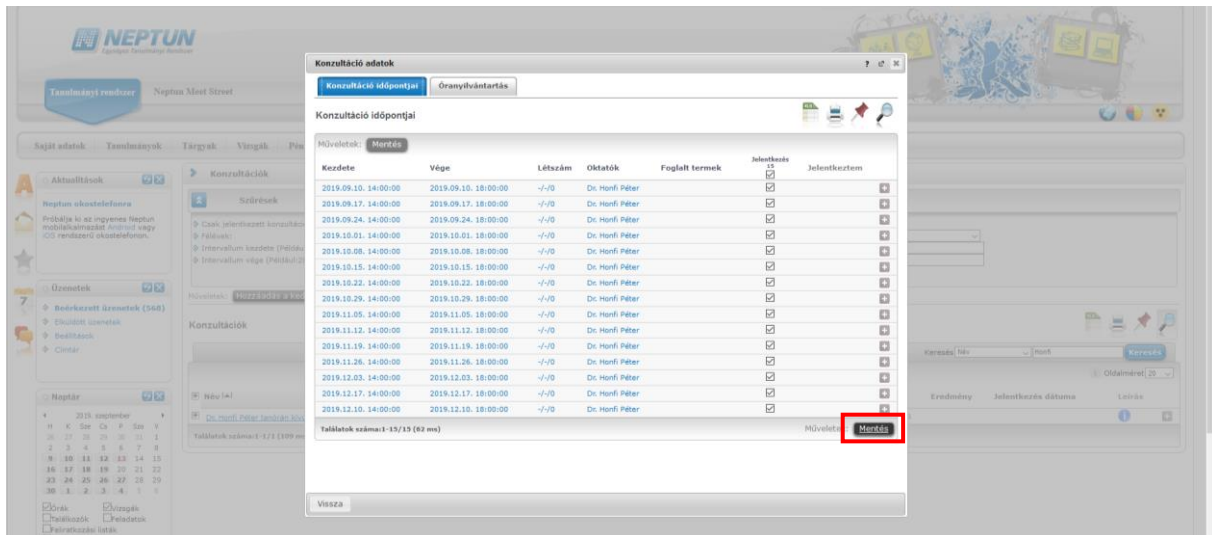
NEPTUN
Egységes Tanulmányi Rendszer

Tanulmányi rendszer
Neptun Meet Street

Saját adatok Tanulmányok Tárgyak Vizsgák Pé

Aktualitások
Neptun okostelefonra
Próbálja ki az ingyenes Neptun mobilalkalmazást Android vagy iOS rendszerű okostelefonon.

Üzenetek
Beérkezett üzenetek (568)
Elküldött üzenetek
Beállítások
Címtár

Naptár
2019. szeptember
H K Sze Cs P Szo V
26 27 28 29 30 31 1
2 3 4 5 6 7 8
9 10 11 12 13 14 15
16 17 18 19 20 21 22
23 24 25 26 27 28 29
30 1 2 3 4 5 6
Órák Vizsgák
Teljesítések Feladatok
Felvételi listák

Konzultációk
Szűrések
Csak jelentkezett konzultáci
Félévek:
Intervallum kezdete (Példáu
Intervallum vége (Például:2

Konzultációk
Név
Dr. Honfi Péter tanárán kív
Találatok száma:1-1/1 (109 m

Keresés: Név Honfi Keresés
Oldalméret 20
Eredmény Jelentkezés dátuma Leírás

Konzultáció adatok
Konzultáció időpontjai Óranyilvántartás

Konzultáció időpontjai

Műveletek: Mentés

| Kezdete | Vége | Létszám | Oktatók | Foglalt termek | Jelentkezés 15 | Jelentkeztem |
|---|---|---|---|---|---|---|
| 2019.09.10. 14:00:00 | 2019.09.10. 18:00:00 | -/-/0 | Dr. Honfi Péter | | ☑ | |
| 2019.09.17. 14:00:00 | 2019.09.17. 18:00:00 | -/-/0 | Dr. Honfi Péter | | ☑ | |
| 2019.09.24. 14:00:00 | 2019.09.24. 18:00:00 | -/-/0 | Dr. Honfi Péter | | ☑ | |
| 2019.10.01. 14:00:00 | 2019.10.01. 18:00:00 | -/-/0 | Dr. Honfi Péter | | ☑ | |
| 2019.10.08. 14:00:00 | 2019.10.08. 18:00:00 | -/-/0 | Dr. Honfi Péter | | ☑ | |
| 2019.10.15. 14:00:00 | 2019.10.15. 18:00:00 | -/-/0 | Dr. Honfi Péter | | ☑ | |
| 2019.10.22. 14:00:00 | 2019.10.22. 18:00:00 | -/-/0 | Dr. Honfi Péter | | ☑ | |
| 2019.10.29. 14:00:00 | 2019.10.29. 18:00:00 | -/-/0 | Dr. Honfi Péter | | ☑ | |
| 2019.11.05. 14:00:00 | 2019.11.05. 18:00:00 | -/-/0 | Dr. Honfi Péter | | ☑ | |
| 2019.11.12. 14:00:00 | 2019.11.12. 18:00:00 | -/-/0 | Dr. Honfi Péter | | ☑ | |
| 2019.11.19. 14:00:00 | 2019.11.19. 18:00:00 | -/-/0 | Dr. Honfi Péter | | ☑ | |
| 2019.11.26. 14:00:00 | 2019.11.26. 18:00:00 | -/-/0 | Dr. Honfi Péter | | ☑ | |
| 2019.12.03. 14:00:00 | 2019.12.03. 18:00:00 | -/-/0 | Dr. Honfi Péter | | ☑ | |
| 2019.12.17. 14:00:00 | 2019.12.17. 18:00:00 | -/-/0 | Dr. Honfi Péter | | ☑ | |
| 2019.12.10. 14:00:00 | 2019.12.10. 18:00:00 | -/-/0 | Dr. Honfi Péter | | ☑ | |

Találatok száma:1-15/15 (62 ms)
Műveletek: Mentés

Vissza